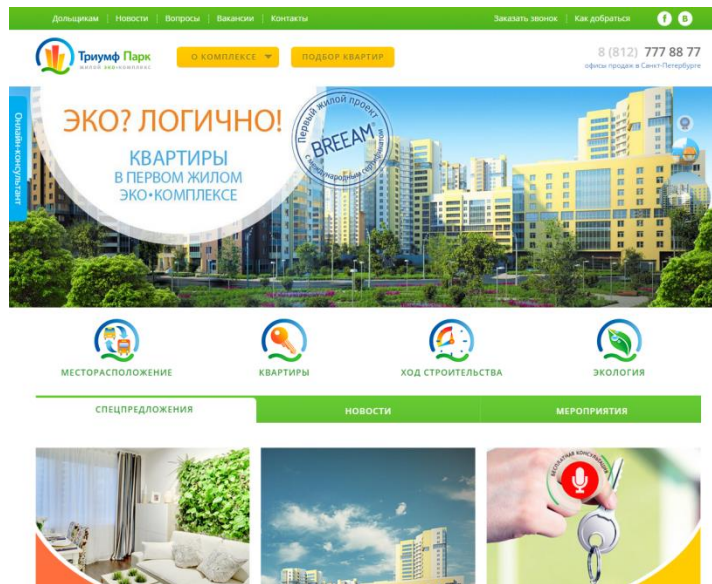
Дольщикам | Новости | Вопросы | Вакансии | Контакты

Заказать звонок | Как добраться

f В

Триумф Парк
жилой эко-комплекс

О КОМПЛЕКСЕ

ПОДБОР КВАРТИР

8 (812) 777 88 77
офисы продаж в Санкт-Петербурге

Онлайн-консультант

ЭКО? ЛОГИЧНО!

КВАРТИРЫ
В ПЕРВОМ ЖИЛОМ
ЭКО•КОМПЛЕКСЕ

Первый жилой проект
BREEAM
с международной сертификацией

МЕСТОРАСПОЛОЖЕНИЕ

КВАРТИРЫ

ХОД СТРОИТЕЛЬСТВА

ЭКОЛОГИЯ

СПЕЦПРЕДЛОЖЕНИЯ

НОВОСТИ

МЕРОПРИЯТИЯ

БЕСПЛАТНАЯ КОНСУЛЬТАЦИЯ